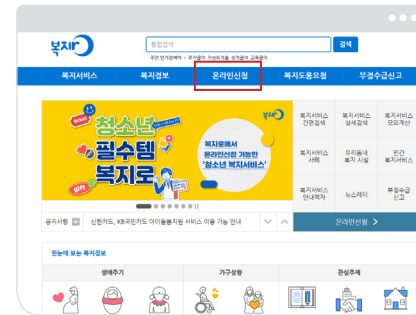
복지로

통합검색

검색

주간 인기검색어 · 주거급여 가상의 자료 신청관련 교육급여

복지서비스

복지정보

온라인신청

복지도움요청

부정수급신고

청소년 필수템 복지로

복지로에서 온라인신청 가능한 '청소년 복지서비스'

복지로

복지서비스 간편검색

복지서비스 상세검색

복지서비스 모의계산

복지서비스 사례

우리동네 복지 시설

민간 복지서비스

복지서비스 안내책자

뉴스레터

부정수급 신고

공지사항

신한카드, KB국민카드 아이돌봄지원 서비스 이용 가능 안내

온라인신청

한눈에 보는 복지정보

생애주기

가구상황

관심주제